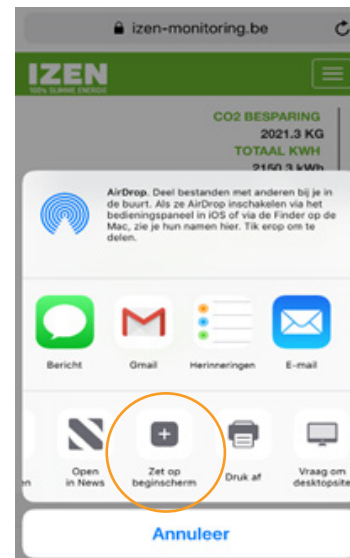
izen-monitoring.be

IZEN
100% SLIMME ENERGIE

CO2 BESPARING
2021.3 KG
TOTAAL KWH
2150.3 kWh

AirDrop. Deel bestanden met anderen bij je in de buurt. Als ze AirDrop inschakelen via het bedieningspaneel in iOS of via de Finder op de Mac, zie je hun namen hier. Tik erop om te delen.

Bericht
Gmail
Herinneringen
E-mail

n
Open in News
Zet op beginscherm
Druk af
Vraag om desktopsite

Annuleer